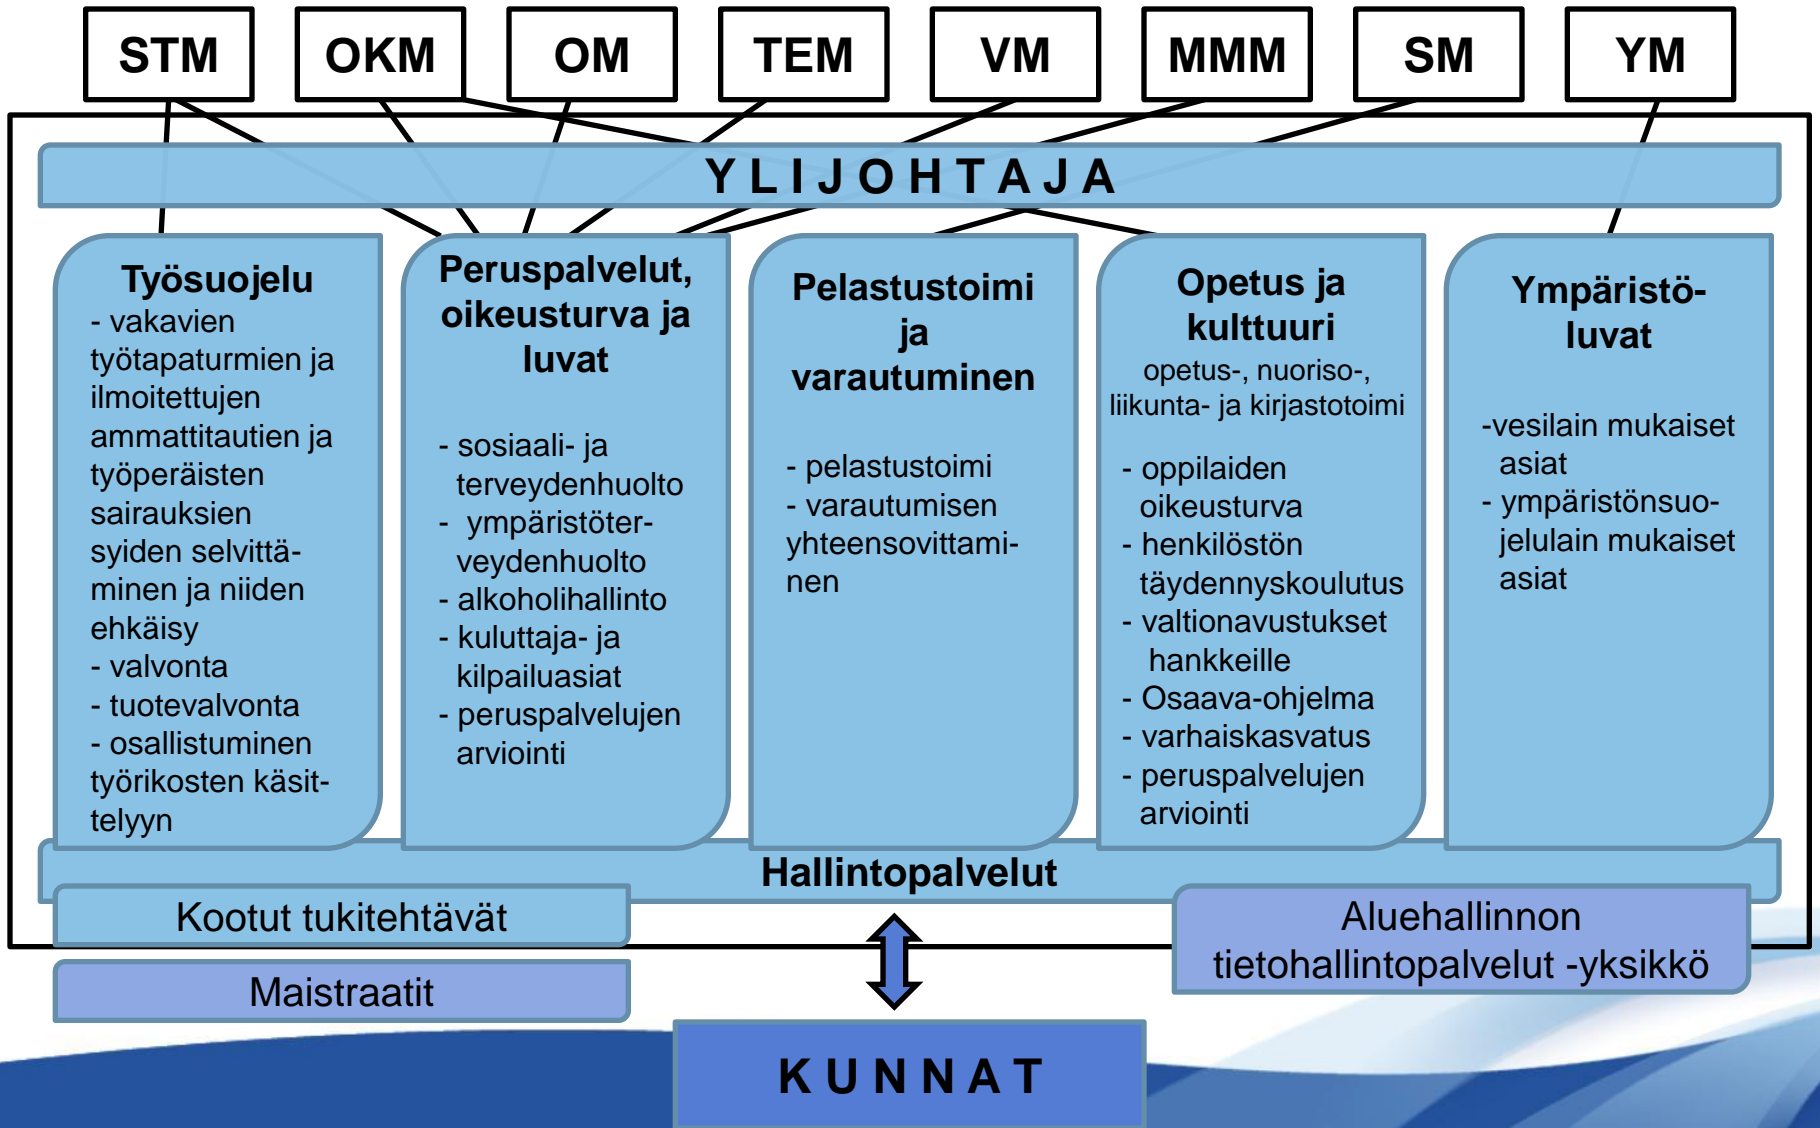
STM

OKM

OM

TEM

VM

MMM

SM

YM

YLIJOHTAJA

Työsuojelu
- vakavien työtapaturmien ja ilmoitettujen ammattitautien ja työperäisten sairauksien syiden selvittäminen ja niiden ehkäisy
- valvonta
- tuotevalvonta
- osallistuminen työrikosten käsittelyyn

Peruspalvelut, oikeusturva ja luvat

- sosiaali- ja terveydenhuolto
- ympäristöterveydenhuolto
- alkoholihallinto
- kuluttaja- ja kilpailuasiat
- peruspalvelujen arviointi

Pelastustoimi ja varautuminen

- pelastustoimi
- varautumisen yhteensovittaminen

Opetus ja kulttuuri
opetus-, nuoriso-, liikunta- ja kirjastotoimi

- oppilaiden oikeusturva
- henkilöstön täydennyskoulutus
- valtionavustukset hankkeille
- Osaava-ohjelma
- varhaiskasvatus
- peruspalvelujen arviointi

Ympäristöluvat

-vesilain mukaiset asiat
- ympäristönsuojelulain mukaiset asiat

Hallintopalvelut

Kootut tukitehtävät

Aluehallinnon tietohallintopalvelut -yksikkö

Maistraatit

KUNNAT